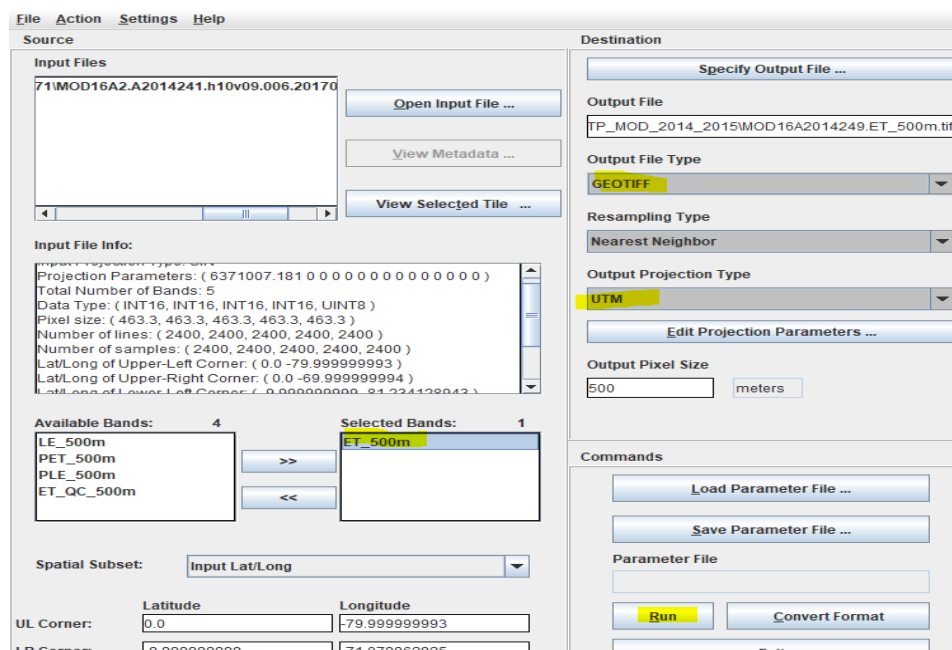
File Action Settings Help

Source

Input Files

71\MOD16A2.A2014241.h10v09.006.20170

Open Input File ...

View Metadata ...

View Selected Tile ...

Input File Info:

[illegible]
Projection Parameters: ( 6371007.181 0 0 0 0 0 0 0 0 0 0 0 0 0 0 )
Total Number of Bands: 5
Data Type: ( INT16, INT16, INT16, INT16, UINT8 )
Pixel size: ( 463.3, 463.3, 463.3, 463.3, 463.3 )
Number of lines: ( 2400, 2400, 2400, 2400, 2400 )
Number of samples: ( 2400, 2400, 2400, 2400, 2400 )
Lat/Long of Upper-Left Corner: ( 0.0 -79.999999993 )
Lat/Long of Upper-Right Corner: ( 0.0 -69.999999994 )
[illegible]

Available Bands: 4

LE_500m
PET_500m
PLE_500m
ET_QC_500m

>>

<<

Selected Bands: 1

ET_500m

Spatial Subset: Input Lat/Long

Latitude

Longitude

UL Corner: 0.0 -79.999999993

LR Corner: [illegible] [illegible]

Destination

Specify Output File ...

Output File

TP_MOD_2014_2015\MOD16A2014249.ET_500m.tif

Output File Type

GEOTIFF

Resampling Type

Nearest Neighbor

Output Projection Type

UTM

Edit Projection Parameters ...

Output Pixel Size

500 meters

Commands

Load Parameter File ...

Save Parameter File ...

Parameter File

Run

Convert Format

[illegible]